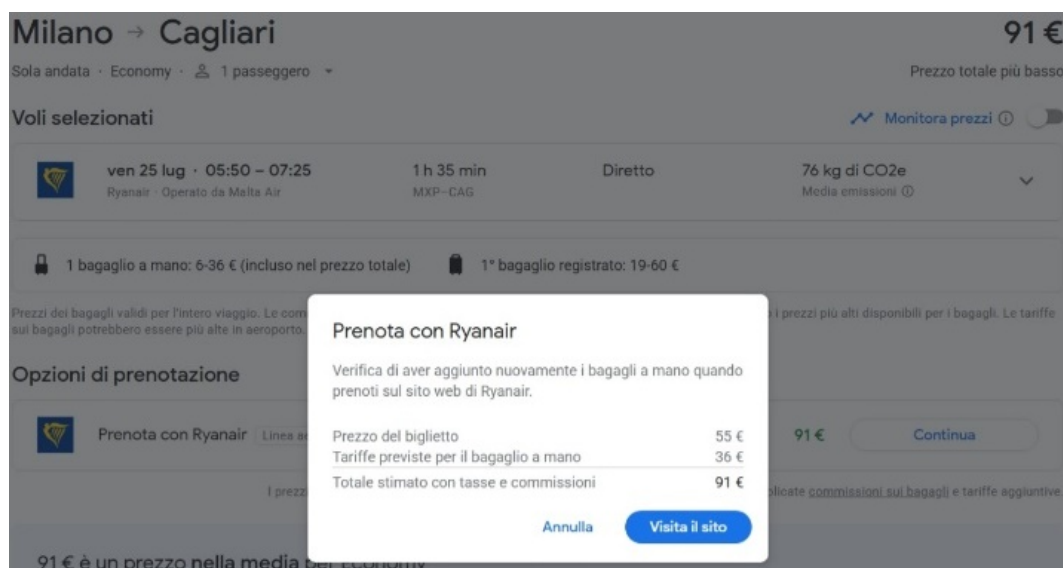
Milano → Cagliari

91 €

Sola andata · Economy · 1 passeggero

Prezzo totale più basso

Voli selezionati

Monitora prezzi ⓘ

ven 25 lug · 05:50 – 07:25
Ryanair · Operato da Malta Air

1 h 35 min
MXP–CAG

Diretto

76 kg di CO2e
Media emissioni ⓘ

1 bagaglio a mano: 6-36 € (incluso nel prezzo totale)

1° bagaglio registrato: 19-60 €

Prezzi dei bagagli validi per l'intero viaggio. Le com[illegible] i prezzi più alti disponibili per i bagagli. Le tariffe sui bagagli potrebbero essere più alte in aeroporto.

Opzioni di prenotazione

Prenota con Ryanair Linea a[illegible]

91 €

Continua

I prezz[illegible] plicate commissioni sui bagagli e tariffe aggiuntive.

Prenota con Ryanair

Verifica di aver aggiunto nuovamente i bagagli a mano quando prenoti sul sito web di Ryanair.

| | |
|---|---|
| Prezzo del biglietto | 55 € |
| Tariffe previste per il bagaglio a mano | 36 € |
| Totale stimato con tasse e commissioni | 91 € |

Annulla

Visita il sito

91 € è un prezzo nella media per Economy